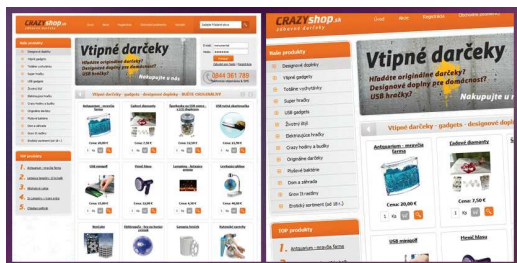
CRAZYshop.sk
Úvod
Akcie
Najpredávanejšie
Obchodné podmienky

Naše produkty
Designové doplnky
Vtipné darčeky
Tričká
Super hračky
USB gadgets
Životný štýl
Elektronické hračky
Crazy hodiny a budíky
Originálne darčeky
Plyšové baktérie
Dom a záhrada
Smer 76 radiers
Erotický sortiment

Vtipné darčeky
Hľadáte originálne darčeky?
Designové doplnky pre domácnosť?
USB hračky?
Nakupujte u nás
0944 361 789

Vtipné darčeky - gadgets - designové darčeky

Antquarium - mravčia farma
Cena: 20,00 €
Ks

Exotické diamanty
Cena: 7,50 €
Ks

USB masážny

Mesiač hlava

TOP produkty
1. Antquarium - mravčia farma